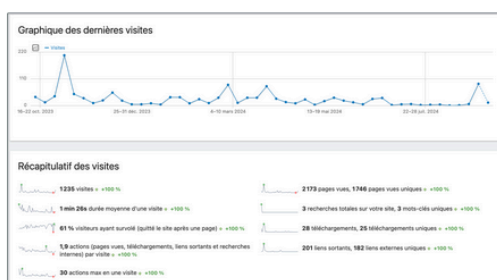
Graphique des dernières visites

Visites

220

110

0

16–22 oct. 2023

25–31 déc. 2023

4–10 mars 2024

13–19 mai 2024

22–28 juil. 2024

Récapitulatif des visites

1235 visites + 100 %

1 min 26s durée moyenne d'une visite + 100 %

61 % visiteurs ayant survolé (quitté le site après une page) + 100 %

1,9 actions (pages vues, téléchargements, liens sortants et recherches internes) par visite + 100 %

30 actions max en une visite + 100 %

2173 pages vues, 1746 pages vues uniques + 100 %

3 recherches totales sur votre site, 3 mots-clés uniques + 100 %

28 téléchargements, 25 téléchargements uniques + 100 %

201 liens sortants, 182 liens externes uniques + 100 %